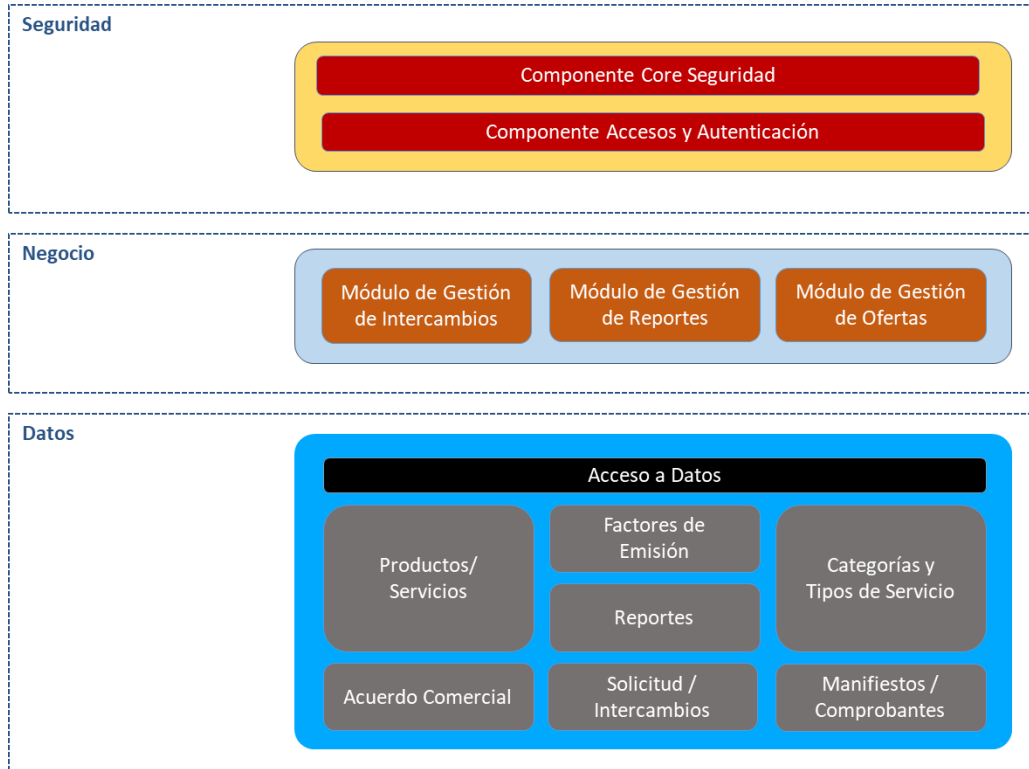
Seguridad

Componente Core Seguridad

Componente Accesos y Autenticación

Negocio

Módulo de Gestión de Intercambios

Módulo de Gestión de Reportes

Módulo de Gestión de Ofertas

Datos

Acceso a Datos

Productos/ Servicios

Factores de Emisión

Reportes

Categorías y Tipos de Servicio

Acuerdo Comercial

Solicitud / Intercambios

Manifiestos / Comprobantes